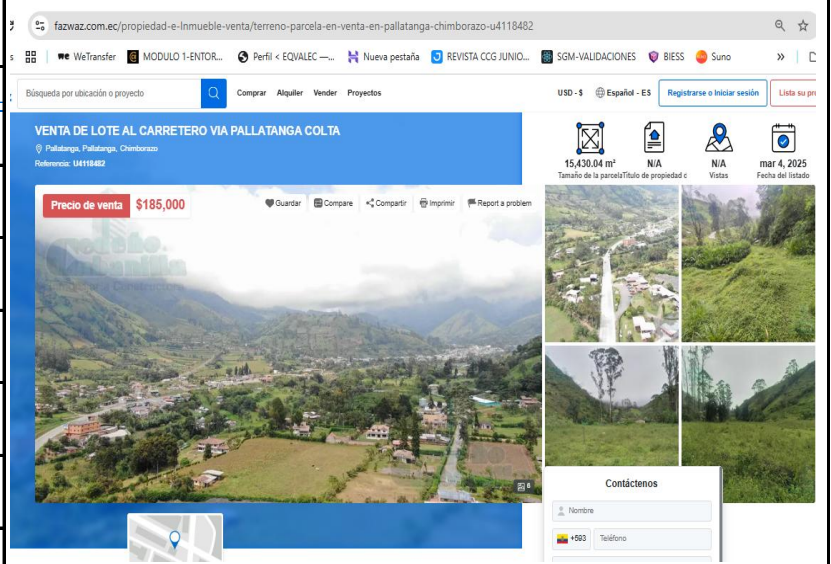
fazwaz.com.ec/propiedad-e-Inmueble-venta/terreno-parcela-en-venta-en-pallatanga-chimborazo-u4118482

WeTransfer | MODULO 1-ENTOR... | Perfil < EQVALEC —... | Nueva pestaña | REVISTA CCG JUNIO... | SGM-VALIDACIONES | BIESS | Suno

Búsqueda por ubicación o proyecto | Comprar | Alquiler | Vender | Proyectos | USD - $ | Español - ES | Registrarse o Iniciar sesión | Lista su pr

VENTA DE LOTE AL CARRETERO VIA PALLATANGA COLTA

Pallatanga, Pallatanga, Chimborazo

Referencia: U4118482

15,430.04 m² | N/A | N/A | mar 4, 2025
Tamaño de la parcela | Título de propiedad d | Vistas | Fecha del listado

Precio de venta $185,000

Guardar | Compare | Compartir | Imprimir | Report a problem

8

Contáctenos

Nombre

+593 | Teléfono